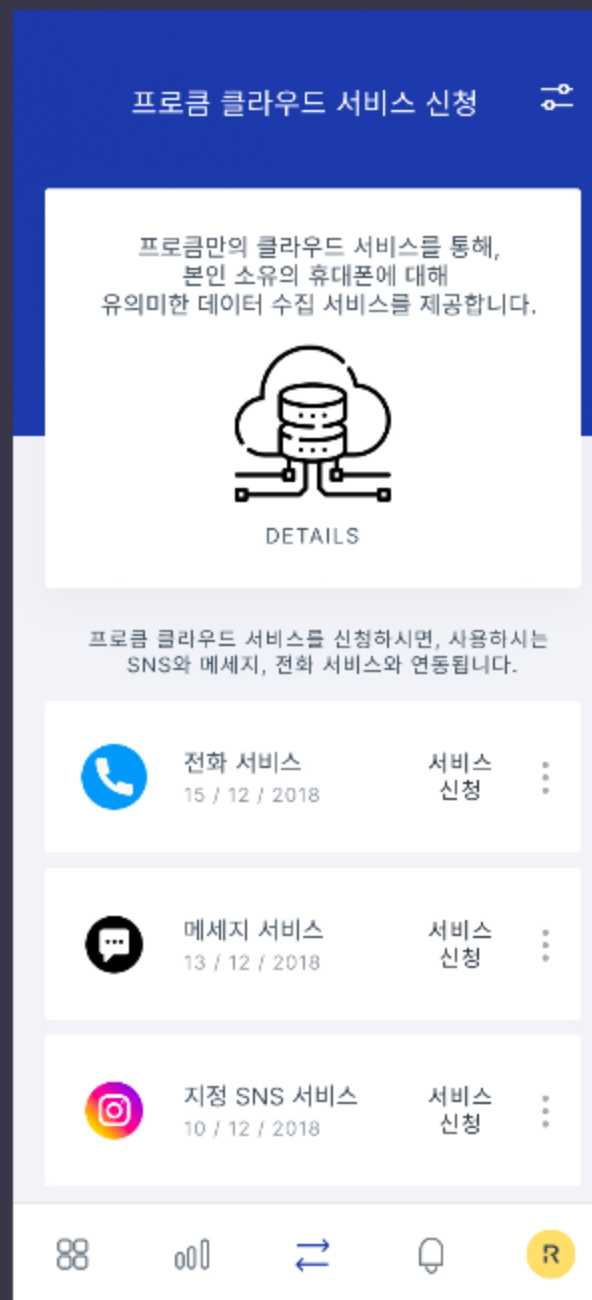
프로큼 클라우드 서비스 신청

프로큼만의 클라우드 서비스를 통해,
본인 소유의 휴대폰에 대해
유의미한 데이터 수집 서비스를 제공합니다.

DETAILS

프로큼 클라우드 서비스를 신청하시면, 사용하시는 SNS와 메세지, 전화 서비스와 연동됩니다.

전화 서비스
15 / 12 / 2018
서비스 신청

메세지 서비스
13 / 12 / 2018
서비스 신청

지정 SNS 서비스
10 / 12 / 2018
서비스 신청

R